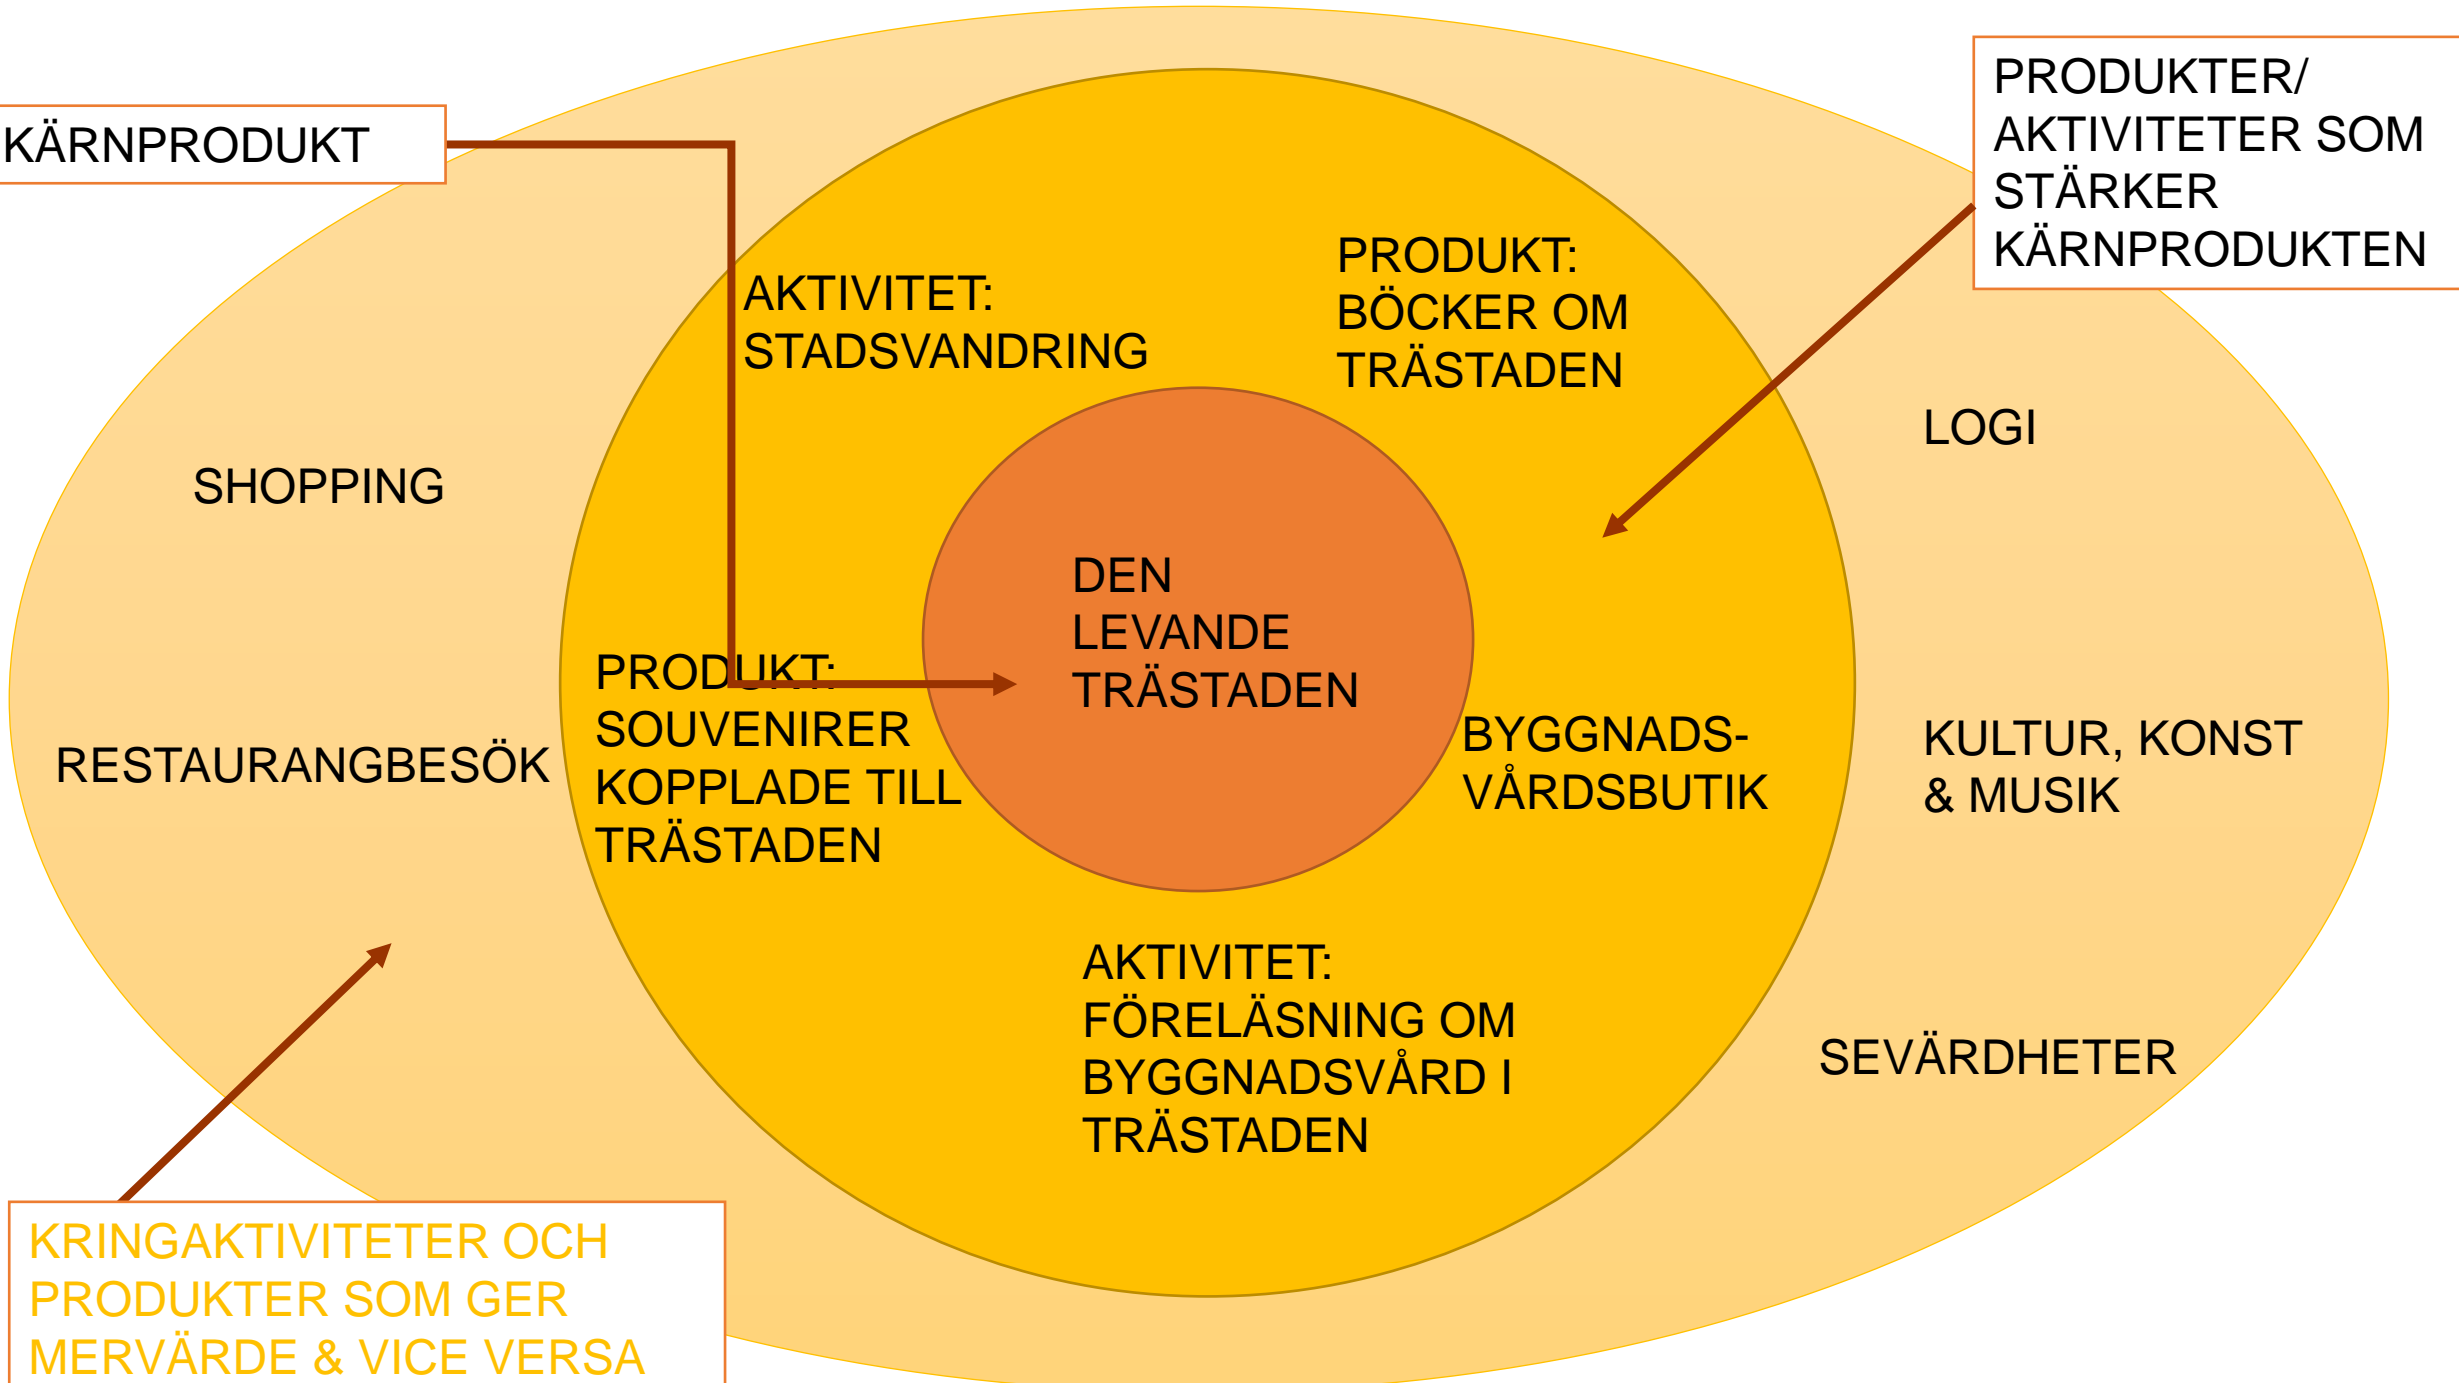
KÄRNPRODUKT

PRODUKTER/ AKTIVITETER SOM STÄRKER KÄRNPRODUKTEN

AKTIVITET: STADSVANDRING

PRODUKT: BÖCKER OM TRÄSTADEN

LOGI

SHOPPING

DEN LEVANDE TRÄSTADEN

PRODUKT: SOUVENIRER KOPPLADE TILL TRÄSTADEN

RESTAURANGBESÖK

BYGGNADS-VÅRDSBUTIK

KULTUR, KONST & MUSIK

AKTIVITET: FÖRELÄSNING OM BYGGNADSVÅRD I TRÄSTADEN

SEVÄRDHETER

KRINGAKTIVITETER OCH PRODUKTER SOM GER MERVÄRDE & VICE VERSA